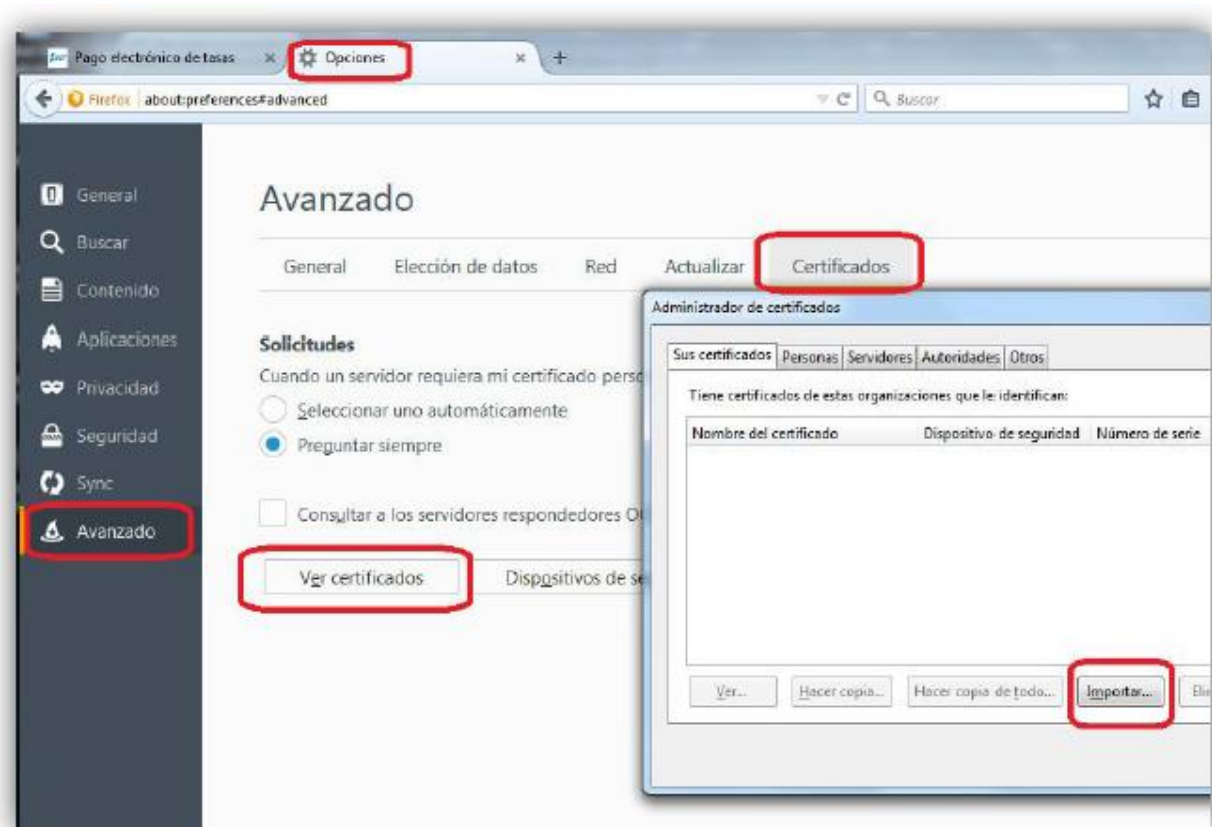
Pago electrónico de tasas × Opciones × +

Firefox about:preferences#advanced

Buscar

General
Buscar
Contenido
Aplicaciones
Privacidad
Seguridad
Sync
Avanzado

Avanzado

General Elección de datos Red Actualizar Certificados

Solicitudes

Cuando un servidor requiera mi certificado perso

Seleccionar uno automáticamente

Preguntar siempre

Consultar a los servidores respondedores O

Ver certificados

Dispositivos de se

Administrador de certificados

Sus certificados | Personas | Servidores | Autoridades | Otros

Tiene certificados de estas organizaciones que le identifican:

| Nombre del certificado | Dispositivo de seguridad | Número de serie |
|---|---|---|

Ver... Hacer copia... Hacer copia de todo... Importar... Eli